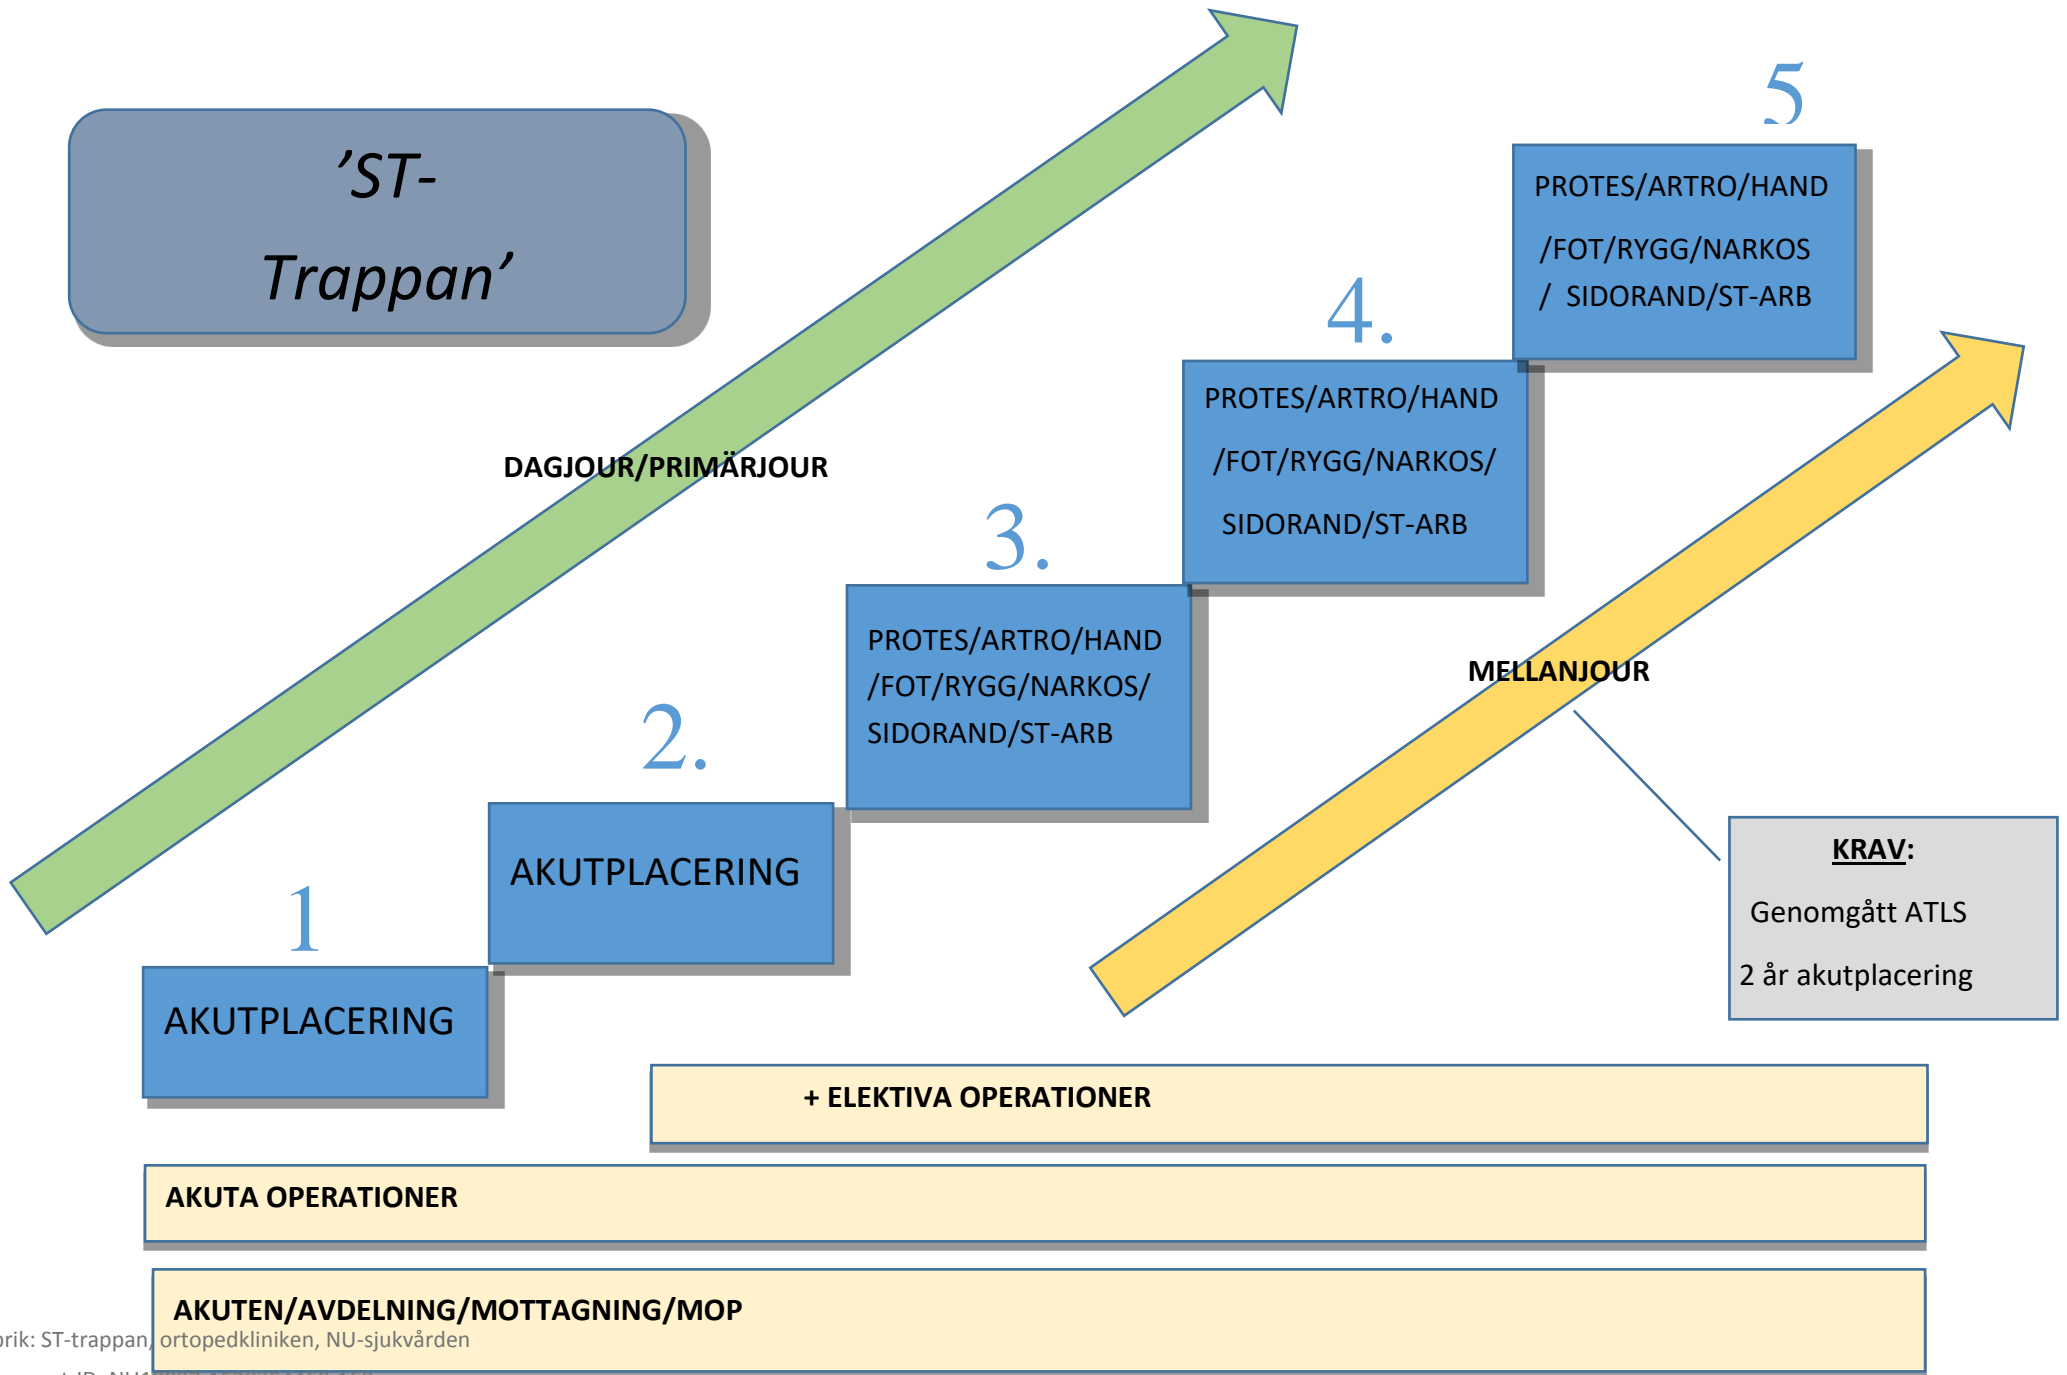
’ST-Trappan’

DAGJOUR/PRIMÄRJOUR

5

PROTES/ARTRO/HAND /FOT/RYGG/NARKOS / SIDORAND/ST-ARB

4.

PROTES/ARTRO/HAND /FOT/RYGG/NARKOS/ SIDORAND/ST-ARB

3.

PROTES/ARTRO/HAND /FOT/RYGG/NARKOS/ SIDORAND/ST-ARB

MELLANJOUR

2.

AKUTPLACERING

1

AKUTPLACERING

KRAV:

Genomgått ATLS

2 år akutplacering

+ ELEKTIVA OPERATIONER

AKUTA OPERATIONER

AKUTEN/AVDELNING/MOTTAGNING/MOP

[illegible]rik: ST-trappan, ortopedkliniken, NU-sjukvården

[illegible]